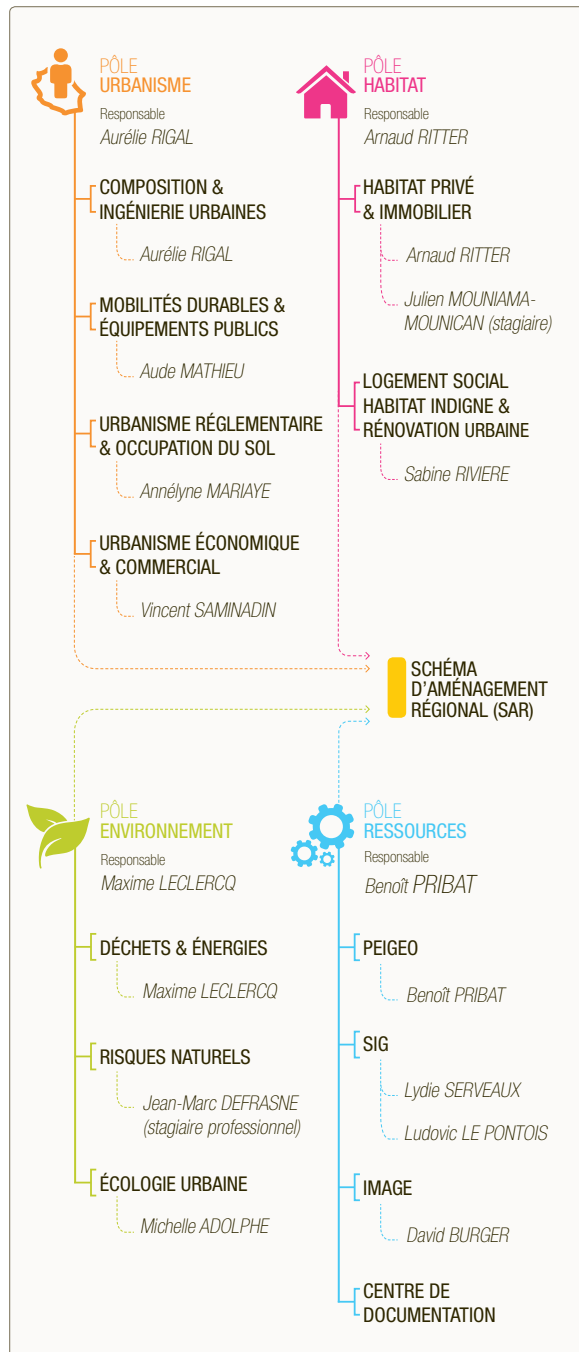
PÔLE
URBANISME
Responsable
Aurélie RIGAL

COMPOSITION & INGÉNIERIE URBAINES
Aurélie RIGAL

MOBILITÉS DURABLES & ÉQUIPEMENTS PUBLICS
Aude MATHIEU

URBANISME RÉGLEMENTAIRE & OCCUPATION DU SOL
Annélyne MARIAYE

URBANISME ÉCONOMIQUE & COMMERCIAL
Vincent SAMINADIN

PÔLE
HABITAT
Responsable
Arnaud RITTER

HABITAT PRIVÉ & IMMOBILIER
Arnaud RITTER
Julien MOUNIAMA-MOUNICAN (stagiaire)

LOGEMENT SOCIAL HABITAT INDIGNE & RÉNOVATION URBAINE
Sabine RIVIERE

SCHÉMA D'AMÉNAGEMENT RÉGIONAL (SAR)

PÔLE
ENVIRONNEMENT
Responsable
Maxime LECLERCQ

DÉCHETS & ÉNERGIES
Maxime LECLERCQ

RISQUES NATURELS
Jean-Marc DEFRASNE (stagiaire professionnel)

ÉCOLOGIE URBAINE
Michelle ADOLPHE

PÔLE
RESSOURCES
Responsable
Benoît PRIBAT

PEIGEO
Benoît PRIBAT

SIG
Lydie SERVEAUX
Ludovic LE PONTOIS

IMAGE
David BURGER

CENTRE DE DOCUMENTATION